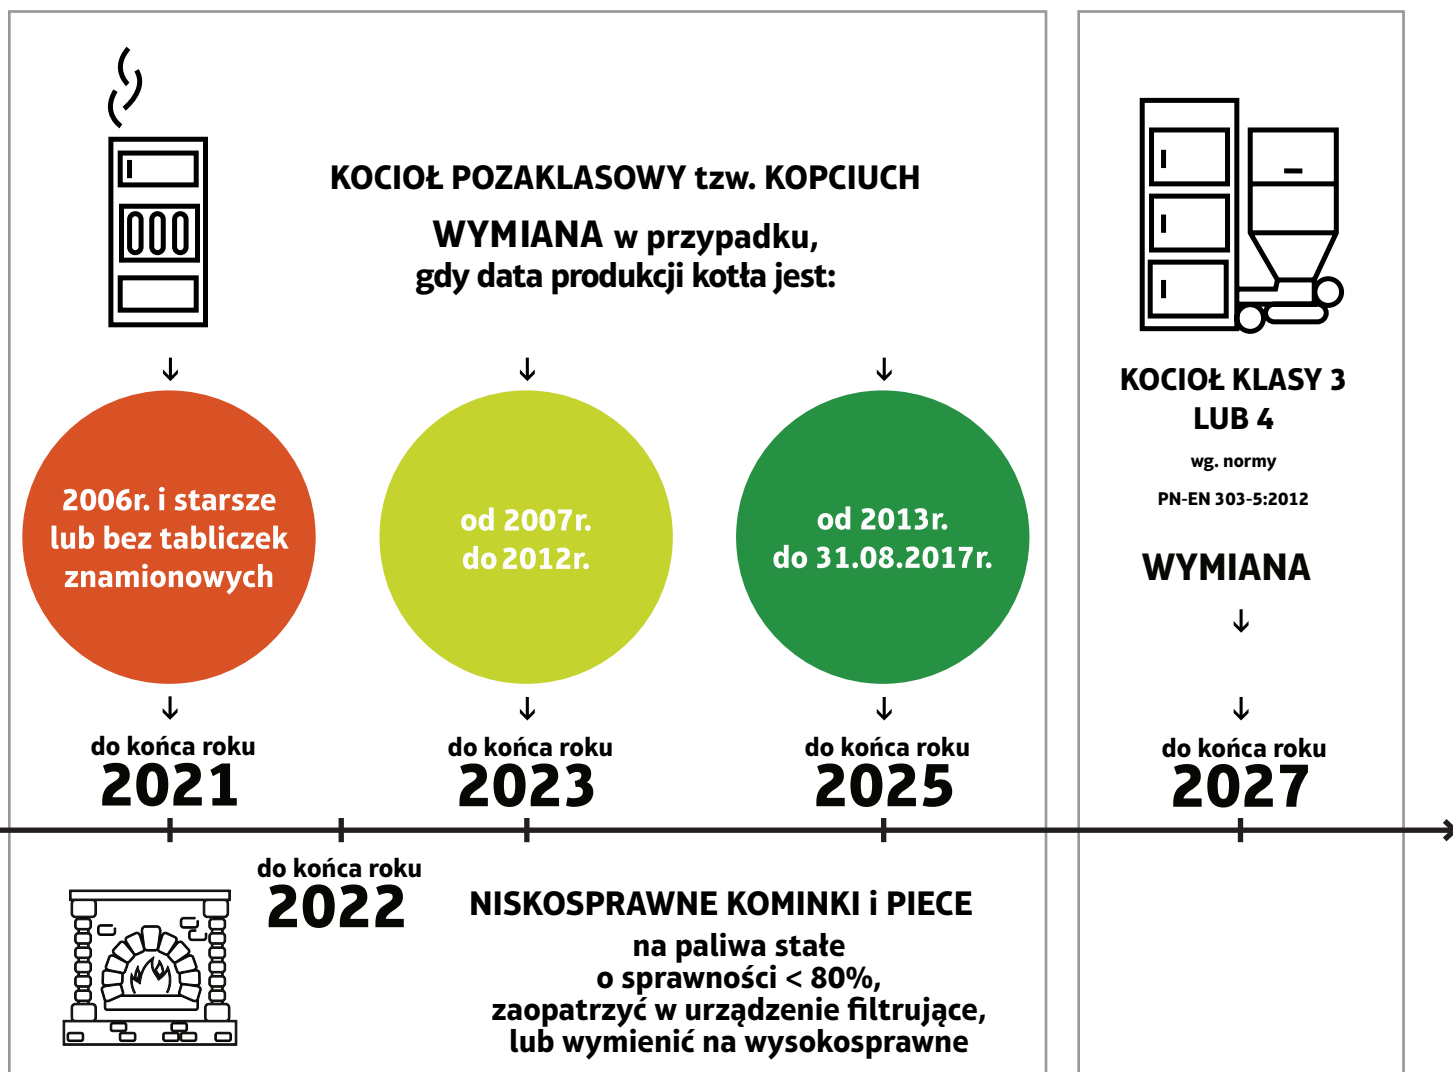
KOCIOŁ POZAKLASOWY tzw. KOPCIUCH

WYMIANA w przypadku, gdy data produkcji kotła jest:

2006r. i starsze lub bez tabliczek znamionowych

od 2007r. do 2012r.

od 2013r. do 31.08.2017r.

do końca roku 2021

do końca roku 2023

do końca roku 2025

KOCIOŁ KLASY 3 LUB 4

wg. normy

PN-EN 303-5:2012

WYMIANA

do końca roku 2027

do końca roku 2022

NISKOSPRAWNE KOMINKI i PIECE

na paliwa stałe o sprawności < 80%, zaopatrzyć w urządzenie filtrujące, lub wymienić na wysokosprawne